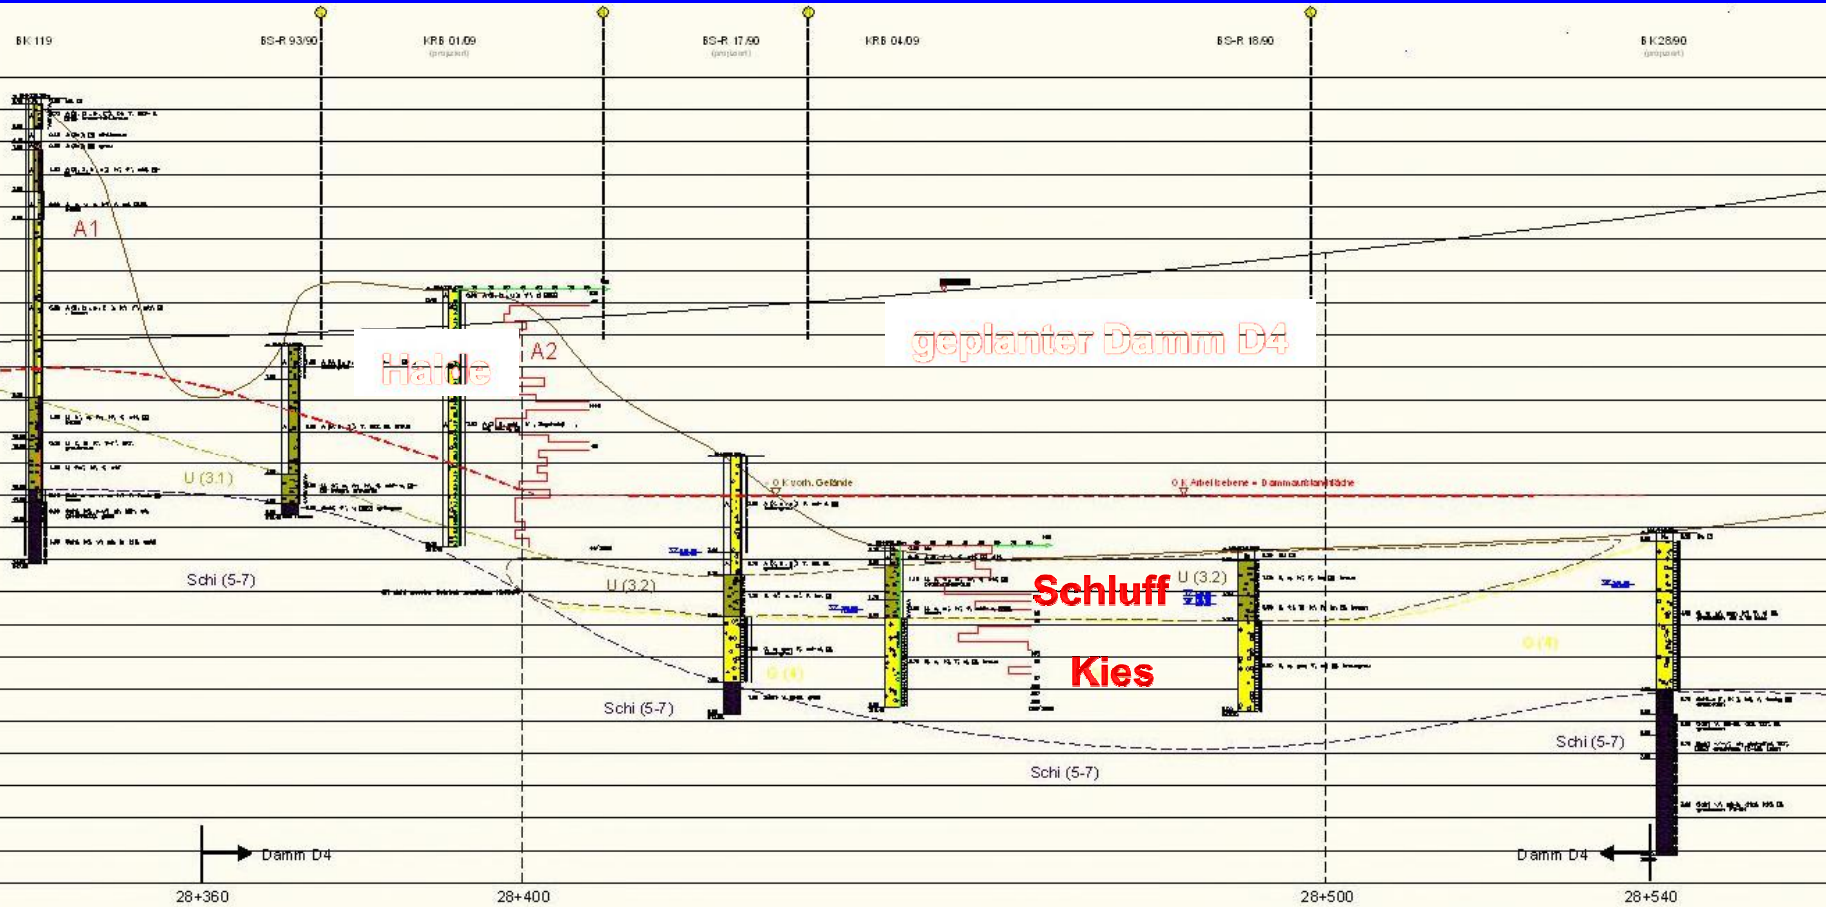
BK 119

BS-R 93/90

KRB 01/09
(projekt)

BS-R 17/90
(projekt)

KRB 04/09

BS-R 18/90

BK 28/90
(projekt)

A1

A2

Halde

geplanter Damm D4

U (3.1)

O.K. vorh. Gelände

O.K. Arbeitsebene = Dammaufstandsfläche

Schi (5-7)

U (3.2)

Schluff

U (3.2)

G (4)

G (4)

Kies

Schi (5-7)

Schi (5-7)

Schi (5-7)

Damm D4

Damm D4

28+360

28+400

28+500

28+540